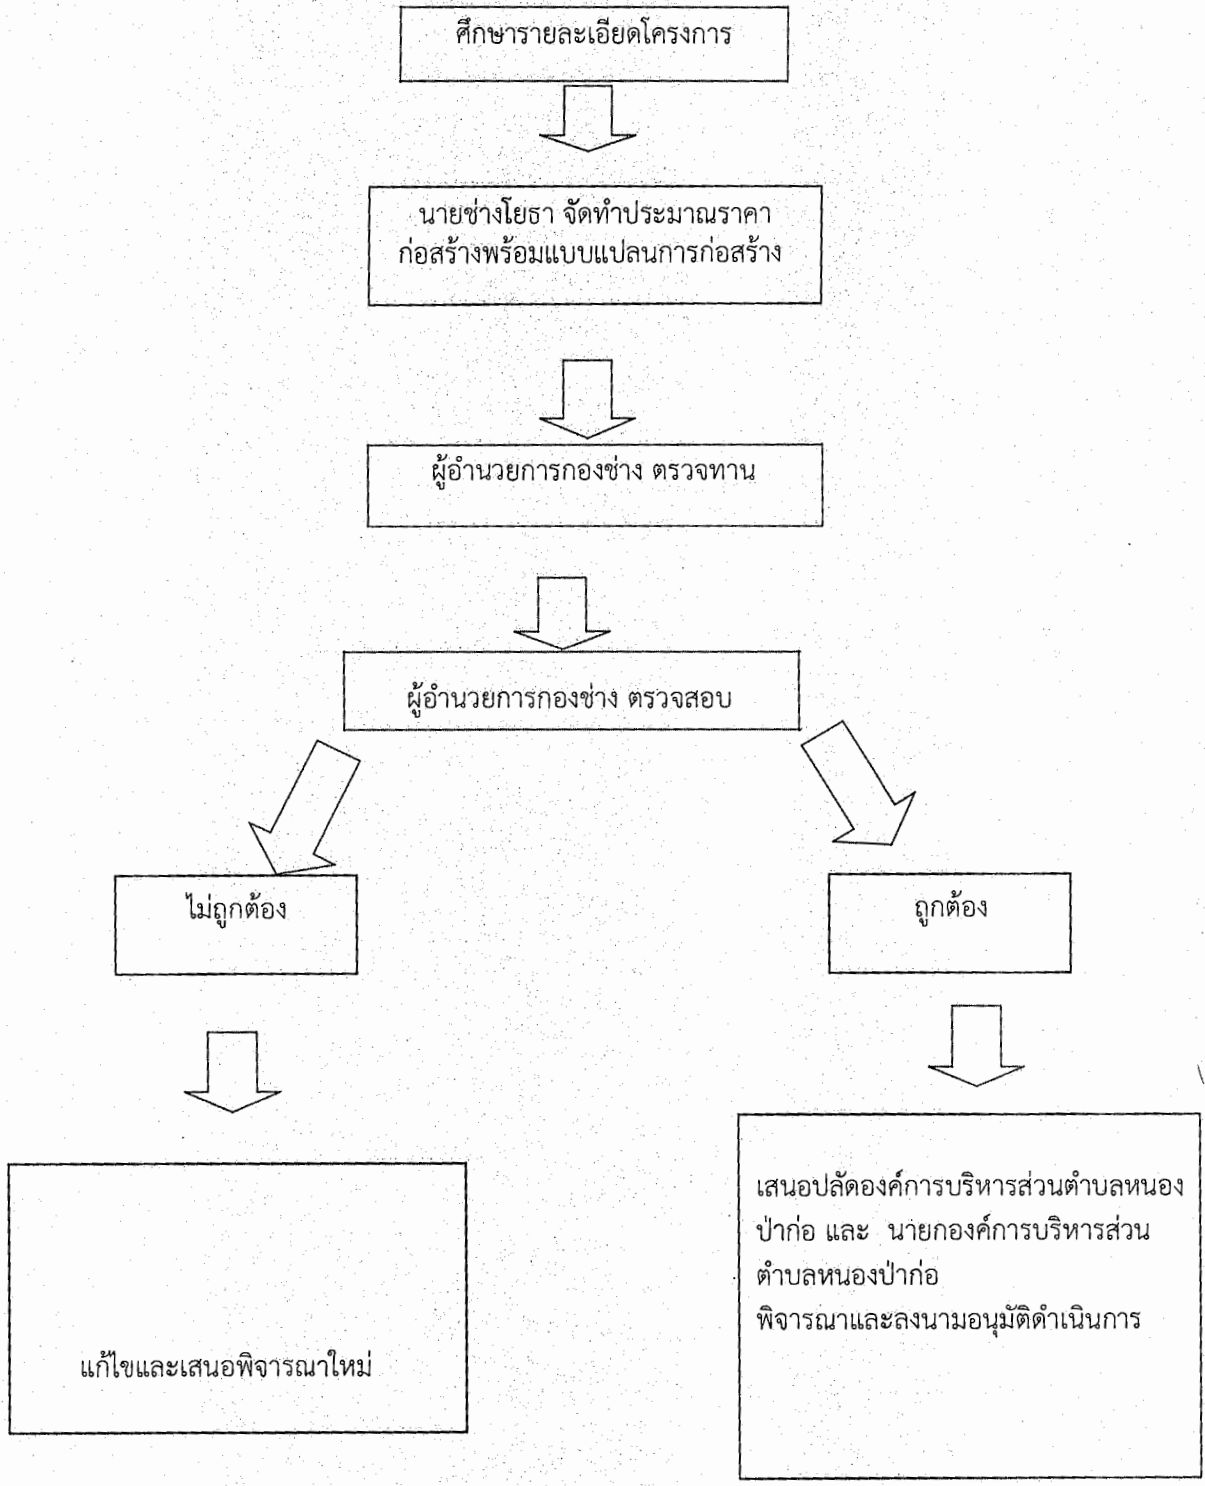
ศึกษารายละเอียดโครงการ

นายช่างโยธา จัดทำประมาณราคา ก่อสร้างพร้อมแบบแปลนการก่อสร้าง

ผู้อำนวยการกองช่าง ตรวจทาน

ผู้อำนวยการกองช่าง ตรวจสอบ

ไม่ถูกต้อง

ถูกต้อง

แก้ไขและเสนอพิจารณาใหม่

เสนอปลัดองค์การบริหารส่วนตำบลหนองป่าก่อ และ นายกองค์การบริหารส่วนตำบลหนองป่าก่อ
พิจารณาและลงนามอนุมัติดำเนินการ